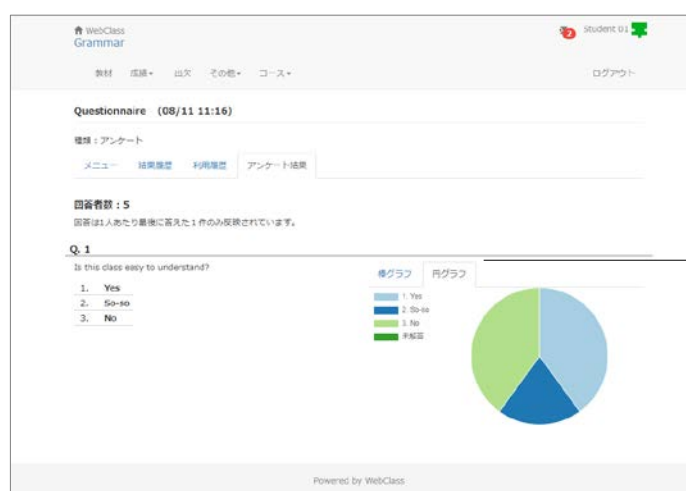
WebClass
Grammar

2 Student 01

教材 成績 出欠 その他 コース

ログアウト

Questionnaire (08/11 11:16)

種類：アンケート

メニュー 結果履歴 利用履歴 アンケート結果

回答者数：5

回答は1人あたり最後に答えた１件のみ反映されています。

Q. 1

Is this class easy to understand?

| 1. | Yes |
|---|---|
| 2. | So-so |
| 3. | No |

棒グラフ 円グラフ

1. Yes
2. So-so
3. No
未解答

Powered by WebClass